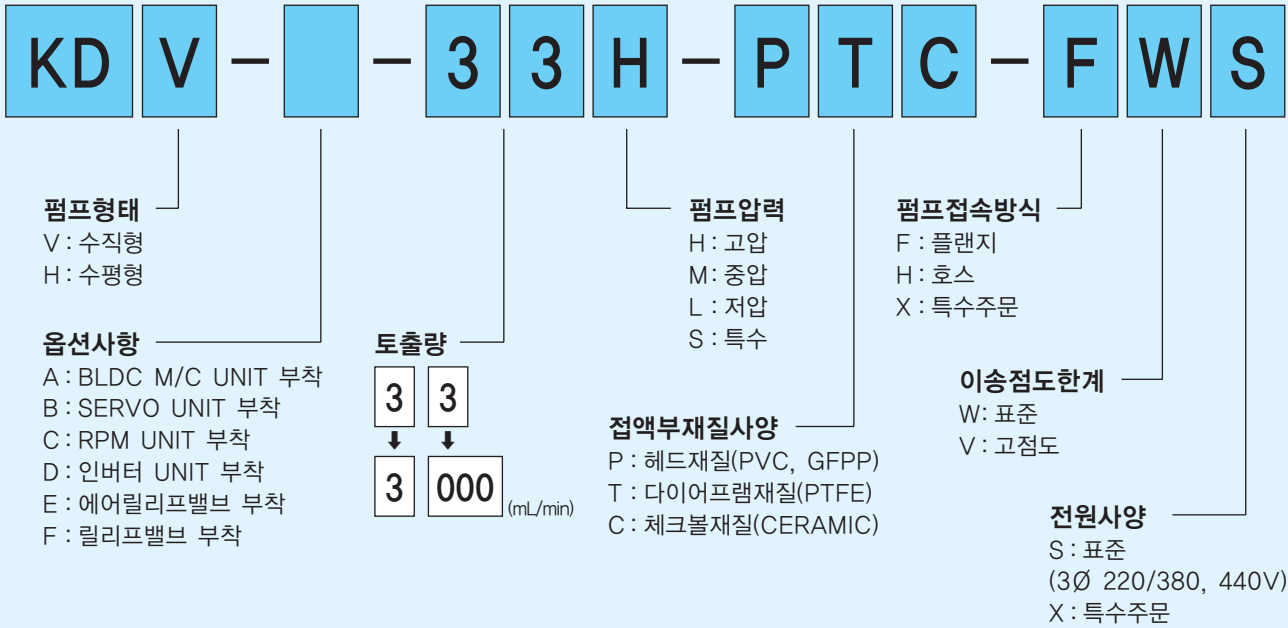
KD V – – 3 3 H – P T C – F W S

펌프형태
V : 수직형
H : 수평형

옵션사항
A : BLDC M/C UNIT 부착
B : SERVO UNIT 부착
C : RPM UNIT 부착
D : 인버터 UNIT 부착
E : 에어릴리프밸브 부착
F : 릴리프밸브 부착

토출량
3 3
3 000 (mL/min)

펌프압력
H : 고압
M : 중압
L : 저압
S : 특수

접액부재질사양
P : 헤드재질(PVC, GFPP)
T : 다이어프램재질(PTFE)
C : 체크볼재질(CERAMIC)

펌프접속방식
F : 플랜지
H : 호스
X : 특수주문

이송점도한계
W: 표준
V : 고점도

전원사양
S : 표준
(3Ø 220/380, 440V)
X : 특수주문